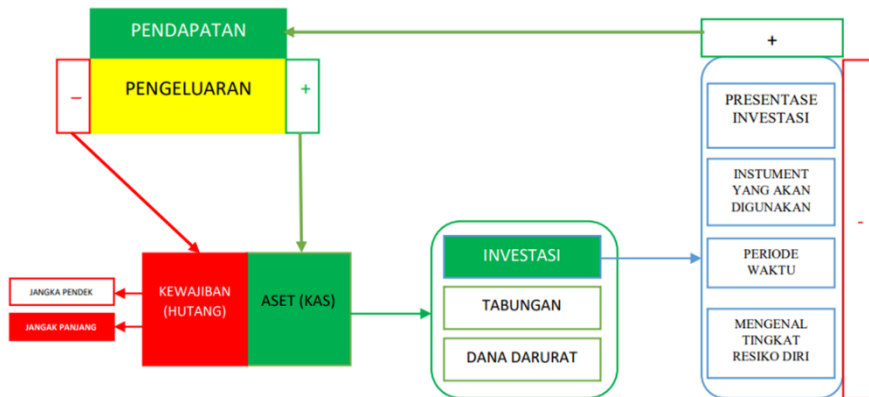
PENDAPATAN

PENGELUARAN

–

+

+

PRESENTASE INVESTASI

INSTUMENT YANG AKAN DIGUNAKAN

PERIODE WAKTU

MENGENAL TINGKAT RESIKO DIRI

-

KEWAJIBAN (HUTANG)

ASET (KAS)

JANGKA PENDEK

JANGAK PANJANG

INVESTASI

TABUNGAN

DANA DARURAT